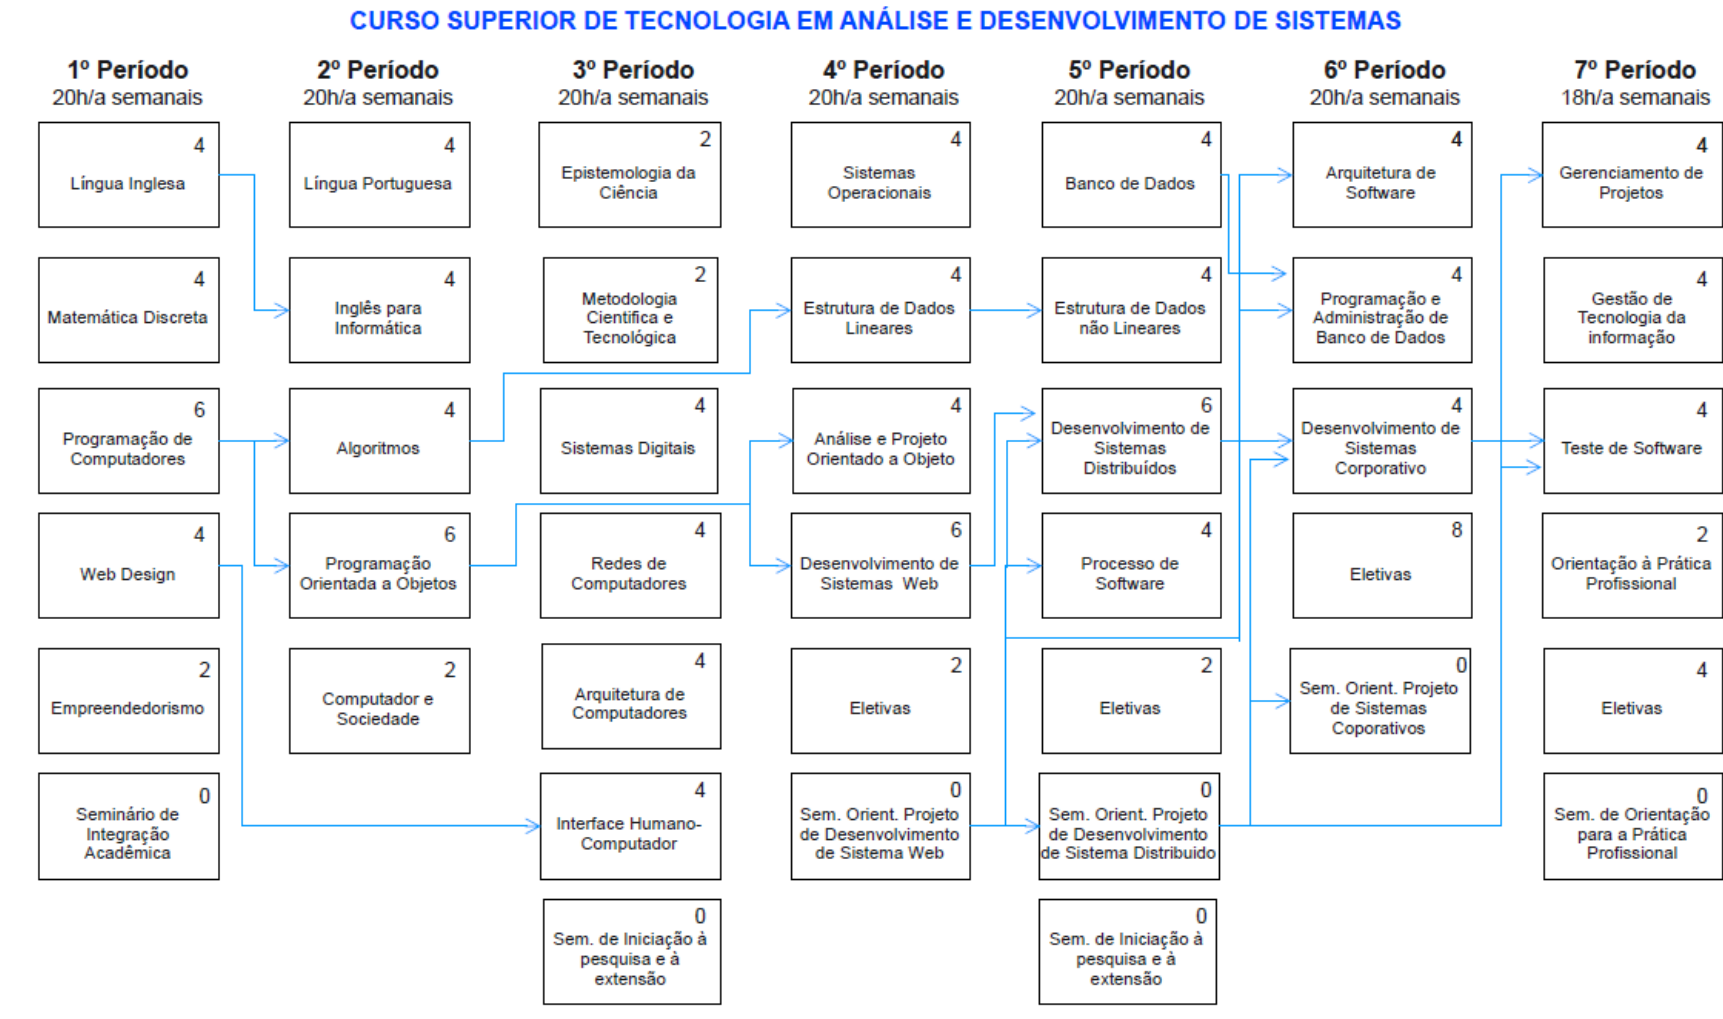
CURSO SUPERIOR DE TECNOLOGIA EM ANÁLISE E DESENVOLVIMENTO DE SISTEMAS

1º Período
20h/a semanais

4
Língua Inglesa

4
Matemática Discreta

6
Programação de Computadores

4
Web Design

2
Empreendedorismo

0
Seminário de Integração Acadêmica

2º Período
20h/a semanais

4
Língua Portuguesa

4
Inglês para Informática

4
Algoritmos

6
Programação Orientada a Objetos

2
Computador e Sociedade

3º Período
20h/a semanais

2
Epistemologia da Ciência

2
Metodologia Cientifica e Tecnológica

4
Sistemas Digitais

4
Redes de Computadores

4
Arquitetura de Computadores

4
Interface Humano-Computador

0
Sem. de Iniciação à pesquisa e à extensão

4º Período
20h/a semanais

4
Sistemas Operacionais

4
Estrutura de Dados Lineares

4
Análise e Projeto Orientado a Objeto

6
Desenvolvimento de Sistemas Web

2
Eletivas

0
Sem. Orient. Projeto de Desenvolvimento de Sistema Web

5º Período
20h/a semanais

4
Banco de Dados

4
Estrutura de Dados não Lineares

6
Desenvolvimento de Sistemas Distribuídos

4
Processo de Software

2
Eletivas

0
Sem. Orient. Projeto de Desenvolvimento de Sistema Distribuido

0
Sem. de Iniciação à pesquisa e à extensão

6º Período
20h/a semanais

4
Arquitetura de Software

4
Programação e Administração de Banco de Dados

4
Desenvolvimento de Sistemas Corporativo

8
Eletivas

0
Sem. Orient. Projeto de Sistemas Coporativos

7º Período
18h/a semanais

4
Gerenciamento de Projetos

4
Gestão de Tecnologia da informação

4
Teste de Software

2
Orientação à Prática Profissional

4
Eletivas

0
Sem. de Orientação para a Prática Profissional